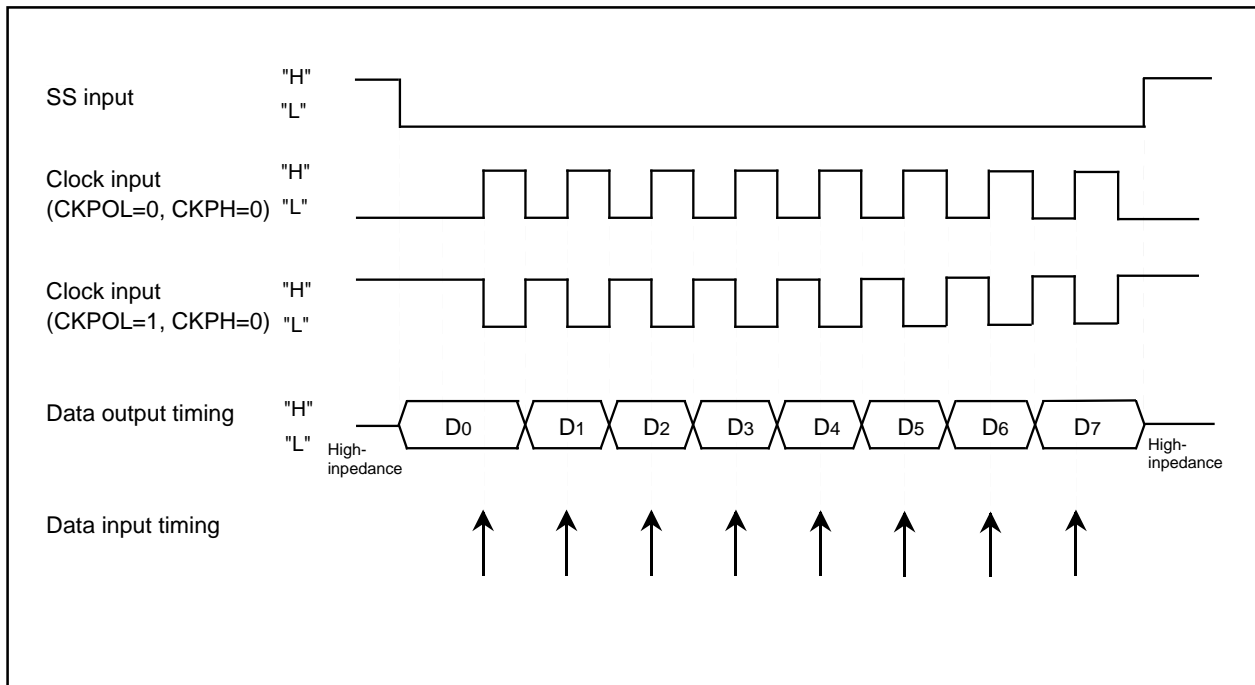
SS input "H" "L"

Clock input (CKPOL=0, CKPH=0) "H" "L"

Clock input (CKPOL=1, CKPH=0) "H" "L"

Data output timing "H" "L"

High-inpedance

$D_0$ $D_1$ $D_2$ $D_3$ $D_4$ $D_5$ $D_6$ $D_7$

High-inpedance

Data input timing